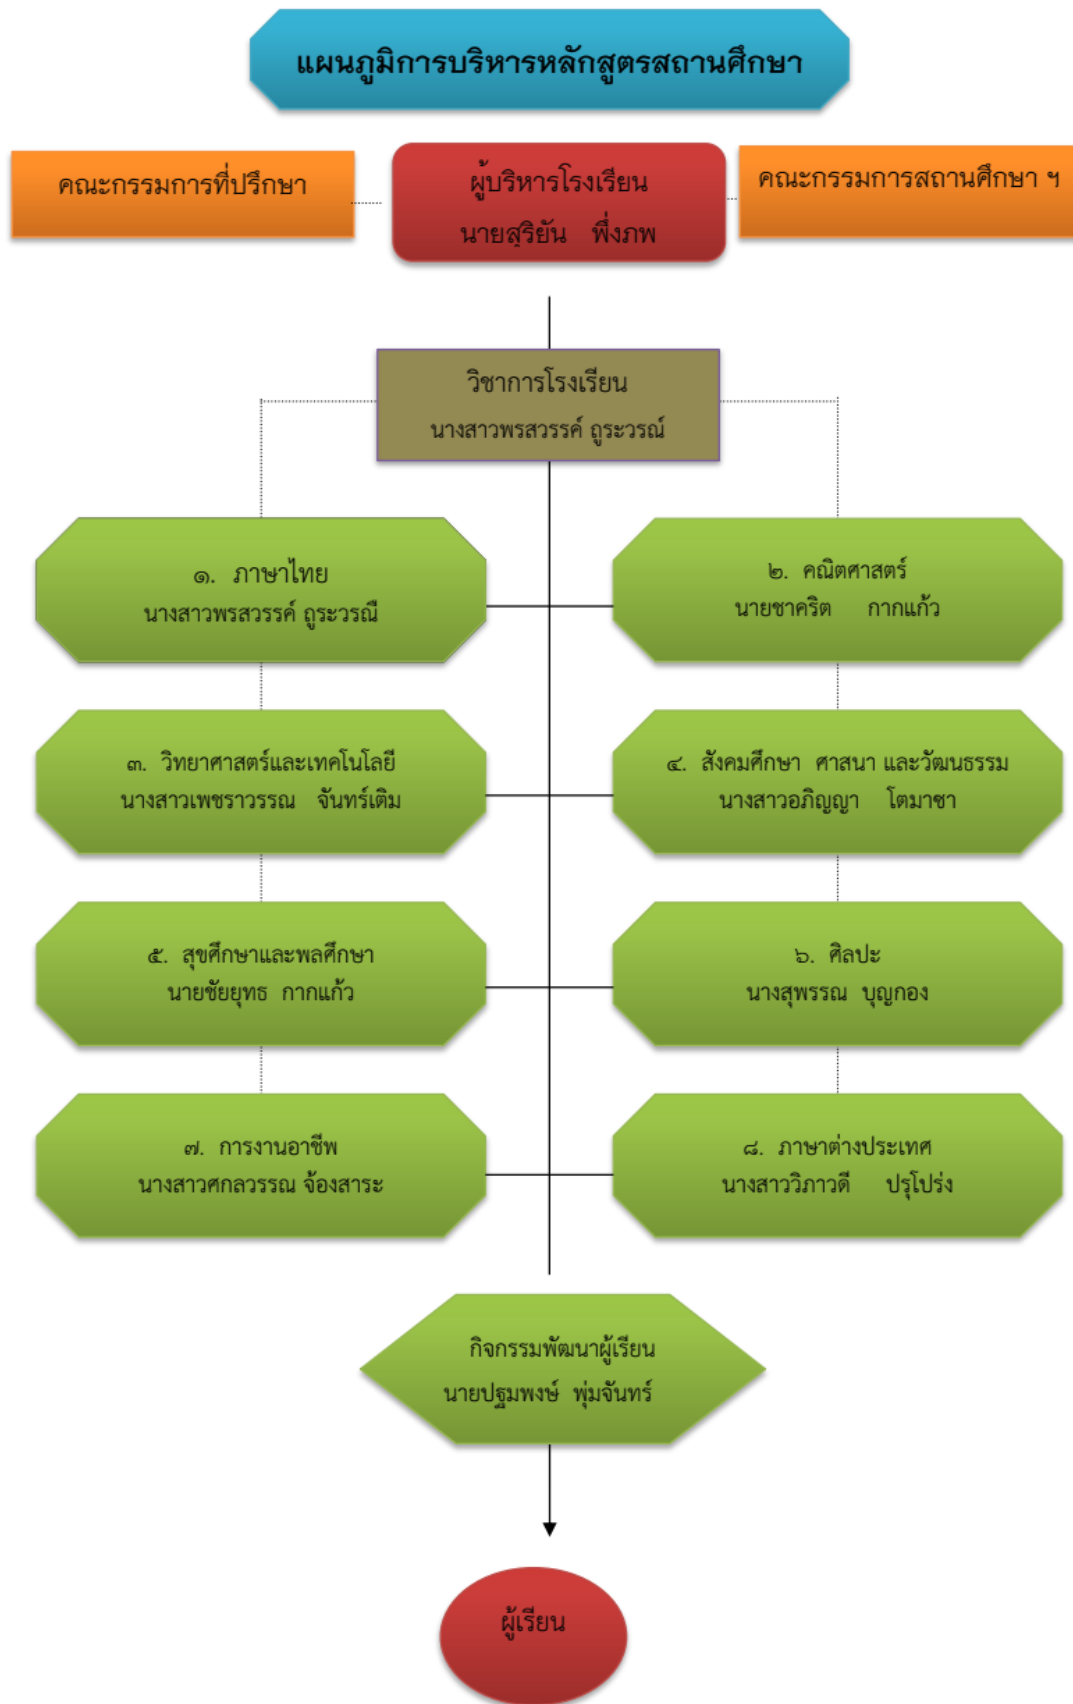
แผนภูมิการบริหารหลักสูตรสถานศึกษา

คณะกรรมการที่ปรึกษา

ผู้บริหารโรงเรียน
นายสุริยัน พึ่งภพ

คณะกรรมการสถานศึกษา ฯ

วิชาการโรงเรียน
นางสาวพรสวรรค์ ฤาระวรณ์

๑. ภาษาไทย
นางสาวพรสวรรค์ ฤาระวรณี

๒. คณิตศาสตร์
นายชาคริต กากแก้ว

๓. วิทยาศาสตร์และเทคโนโลยี
นางสาวเพชราวรรณ จันทร์เติม

๔. สังคมศึกษา ศาสนา และวัฒนธรรม
นางสาวอภิญญา โตมาชา

๕. สุขศึกษาและพลศึกษา
นายชัยยุทธ กากแก้ว

๖. ศิลปะ
นางสุพรรณ บุญกอง

๗. การงานอาชีพ
นางสาวศกลวรรณ จ้องสาระ

๘. ภาษาต่างประเทศ
นางสาววิภาวดี ปรุโปร่ง

กิจกรรมพัฒนาผู้เรียน
นายปฐมพงษ์ พุ่มจันทร์

ผู้เรียน